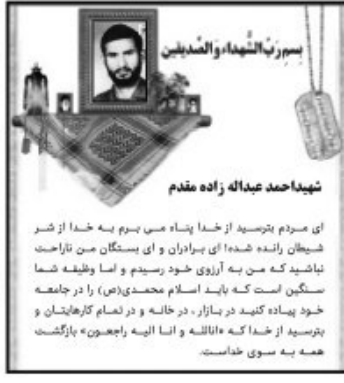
بسم رب الشهداء والصدیقین

شهیداحمد عبداله زاده مقدم

ای مردم بترسید از خدا پناه می برم به خدا از شر شیطان رانده شده! ای برادران و ای بستگان من ناراحت نباشید که من به آرزوی خود رسیدم و اما وظیفه شما سنگین است که باید اسلام محمدی(ص) را در جامعه خود پیاده کنید در بازار، در خانه و در تمام کارهایتان و بترسید از خدا که «اناللّه و انا الیه راجعون» بازگشت همه به سوی خداست.